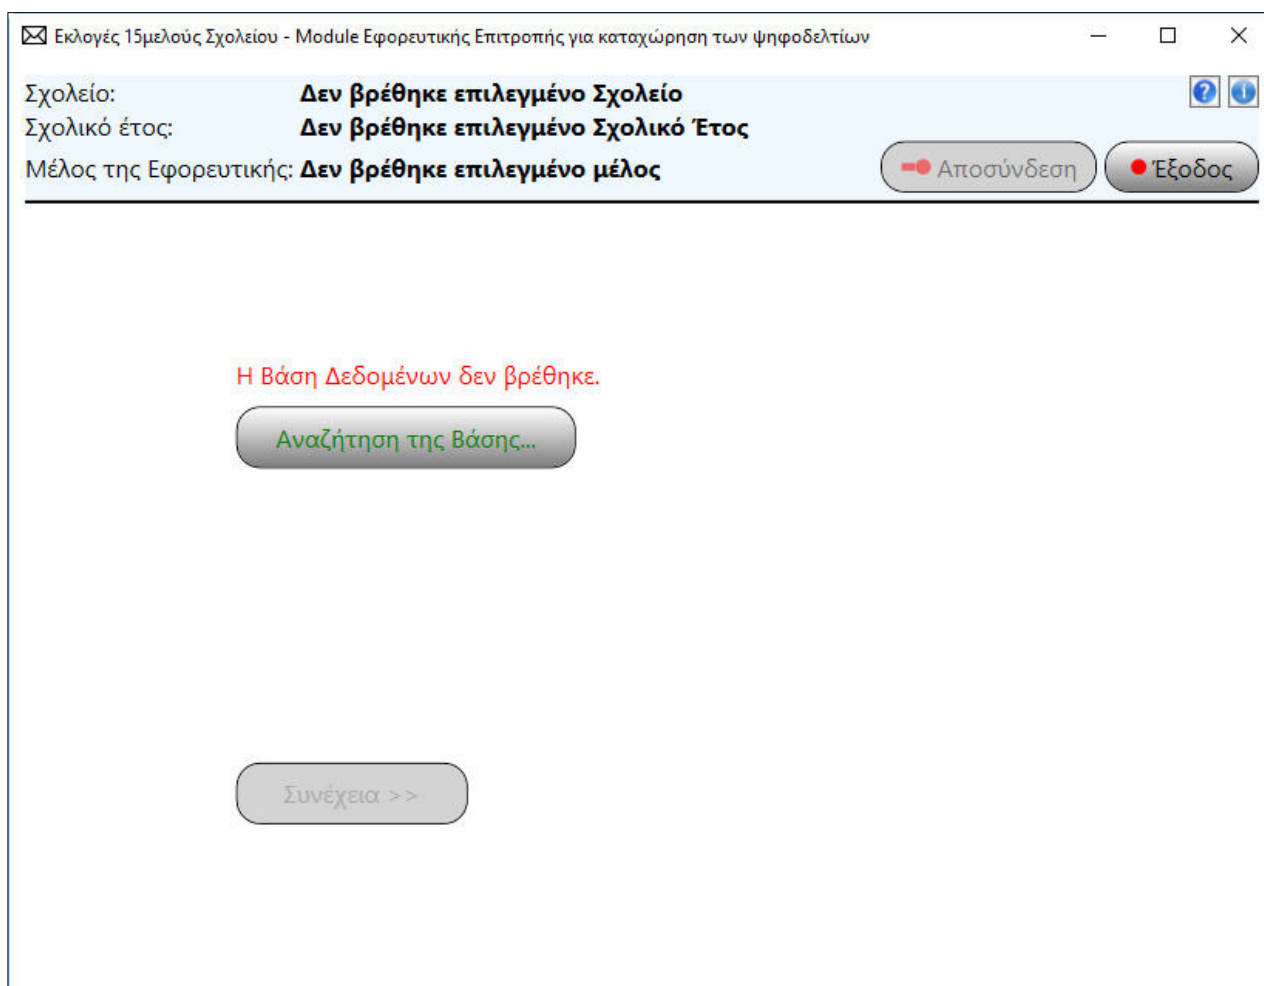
Εκλογές 15μελούς Σχολείου - Module Εφορευτικής Επιτροπής για καταχώρηση των ψηφοδελτίων

Σχολείο: Δεν βρέθηκε επιλεγμένο Σχολείο
Σχολικό έτος: Δεν βρέθηκε επιλεγμένο Σχολικό Έτος
Μέλος της Εφορευτικής: Δεν βρέθηκε επιλεγμένο μέλος

Αποσύνδεση
Έξοδος

Η Βάση Δεδομένων δεν βρέθηκε.

Αναζήτηση της Βάσης...

Συνέχεια >>